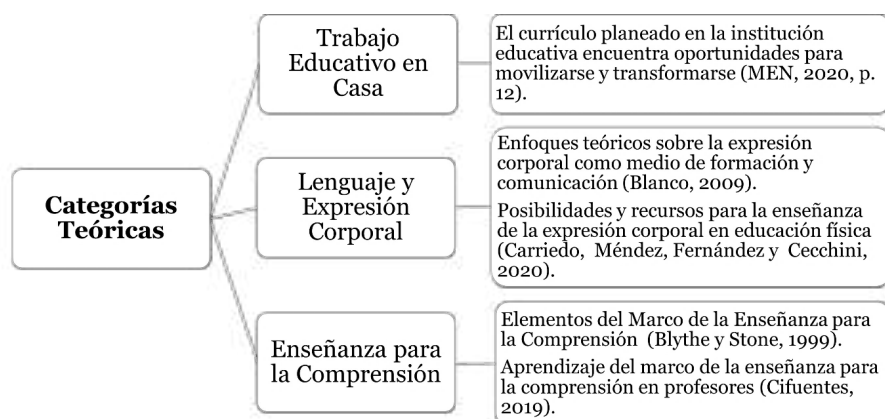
Categorías Teóricas

Trabajo Educativo en Casa

El currículo planeado en la institución educativa encuentra oportunidades para movilizarse y transformarse (MEN, 2020, p. 12).

Lenguaje y Expresión Corporal

Enfoques teóricos sobre la expresión corporal como medio de formación y comunicación (Blanco, 2009).

Posibilidades y recursos para la enseñanza de la expresión corporal en educación física (Carriedo, Méndez, Fernández y Cecchini, 2020).

Enseñanza para la Comprensión

Elementos del Marco de la Enseñanza para la Comprensión (Blythe y Stone, 1999).

Aprendizaje del marco de la enseñanza para la comprensión en profesores (Cifuentes, 2019).